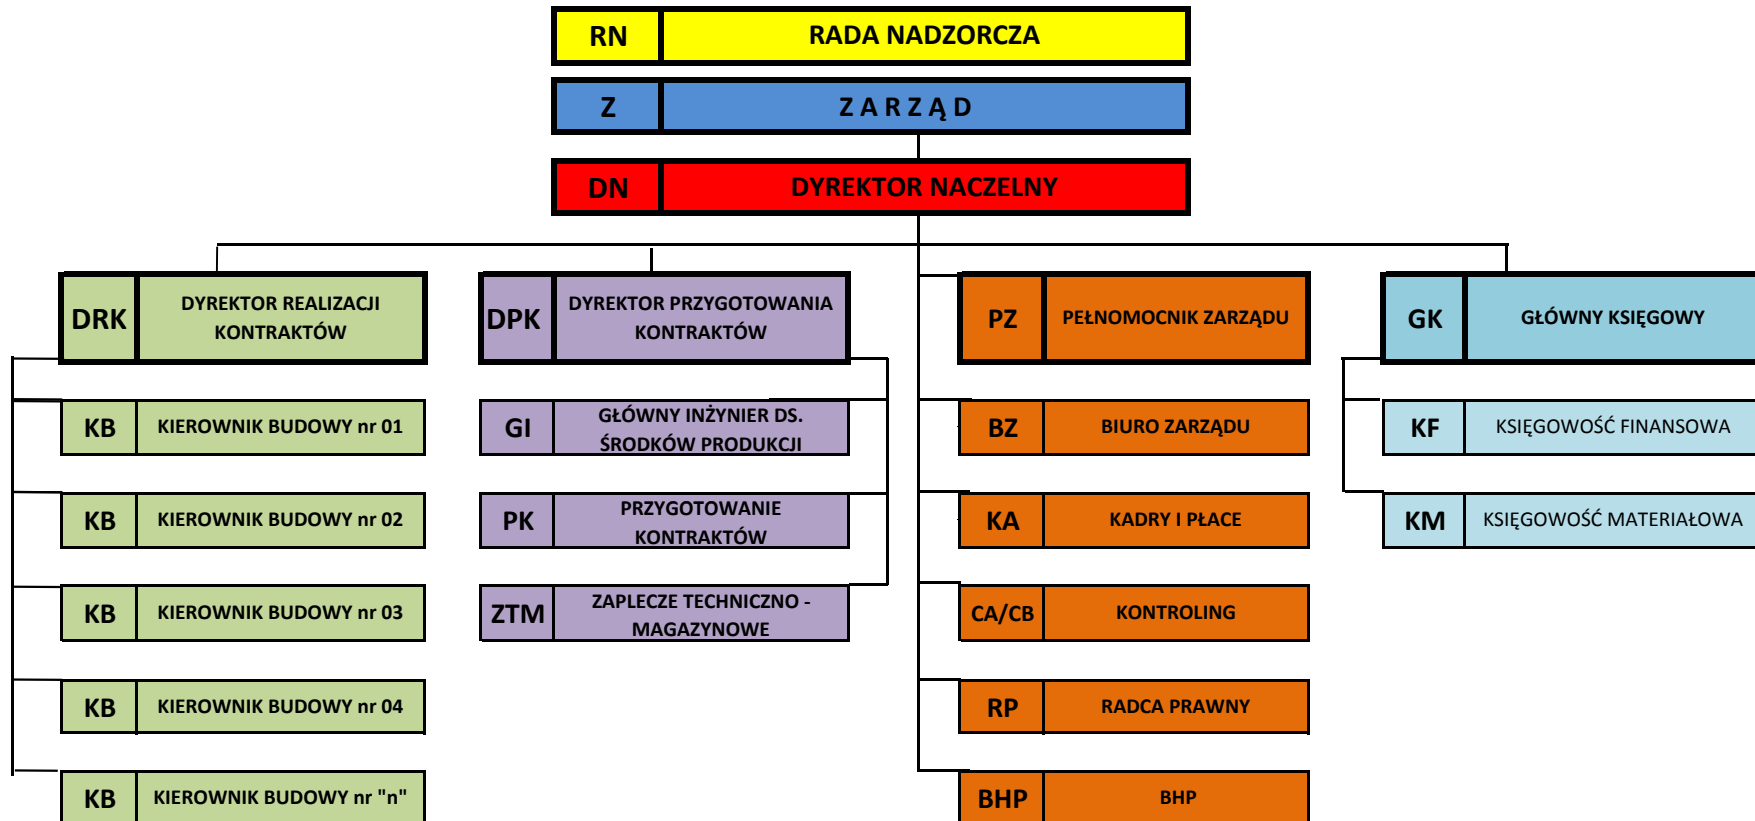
| RN | RADA NADZORCZA |
|---|---|
| Z | Z A R Z Ą D |
| DN | DYREKTOR NACZELNY |

| DRK | DYREKTOR REALIZACJI KONTRAKTÓW |
|---|---|
| KB | KIEROWNIK BUDOWY nr 01 |
| KB | KIEROWNIK BUDOWY nr 02 |
| KB | KIEROWNIK BUDOWY nr 03 |
| KB | KIEROWNIK BUDOWY nr 04 |
| KB | KIEROWNIK BUDOWY nr "n" |

| DPK | DYREKTOR PRZYGOTOWANIA KONTRAKTÓW |
|---|---|
| GI | GŁÓWNY INŻYNIER DS. ŚRODKÓW PRODUKCJI |
| PK | PRZYGOTOWANIE KONTRAKTÓW |
| ZTM | ZAPLECZE TECHNICZNO - MAGAZYNOWE |

| PZ | PEŁNOMOCNIK ZARZĄDU |
|---|---|
| BZ | BIURO ZARZĄDU |
| KA | KADRY I PŁACE |
| CA/CB | KONTROLING |
| RP | RADCA PRAWNY |
| BHP | BHP |

| GK | GŁÓWNY KSIĘGOWY |
|---|---|
| KF | KSIĘGOWOŚĆ FINANSOWA |
| KM | KSIĘGOWOŚĆ MATERIAŁOWA |